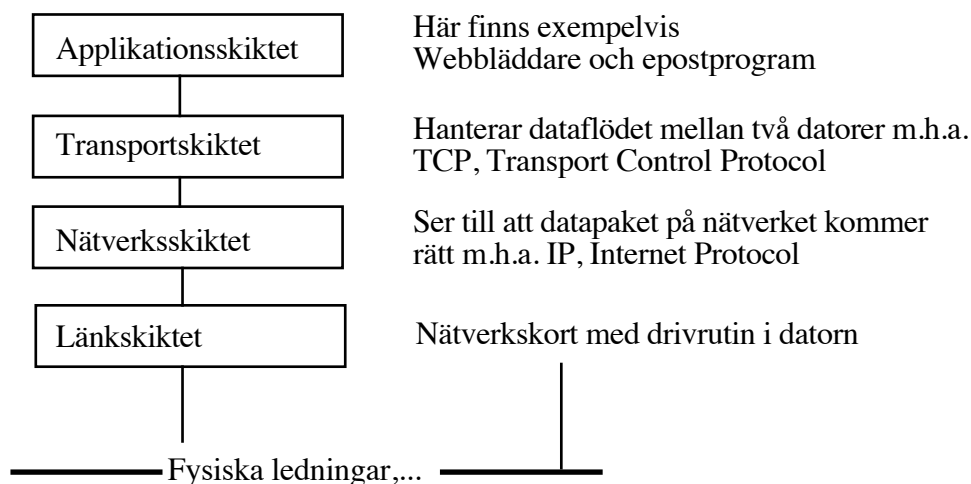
Applikationsskiktet

Här finns exempelvis Webbläddare och epostprogram

Transportskiktet

Hanterar dataflödet mellan två datorer m.h.a. TCP, Transport Control Protocol

Nätverksskiktet

Ser till att datapaket på nätverket kommer rätt m.h.a. IP, Internet Protocol

Länkskiktet

Nätverkskort med drivrutin i datorn

Fysiska ledningar,...